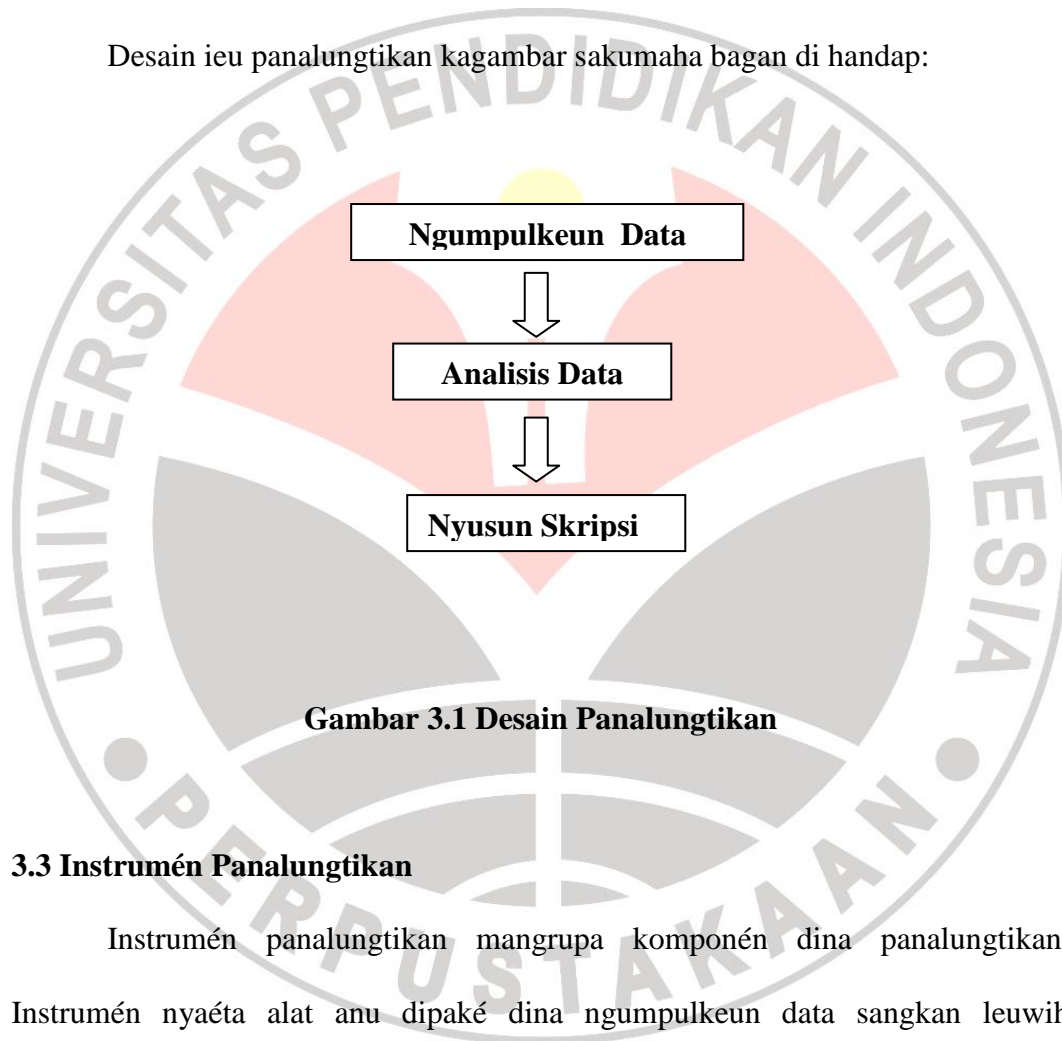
Desain ieu panalungtikan kagambar sakumaha bagan di handap:

Ngumpulkeun Data

Analisis Data

Nyusun Skripsi

Gambar 3.1 Desain Panalungtikan

3.3 Instrumén Panalungtikan

Instrumén panalungtikan mangrupa komponén dina panalungtikan. Instrumén nyaéta alat anu dipaké dina ngumpulkeun data sangkan leuwih

UNIVERSITAS PENDIDIKAN INDONESIA

PERPUSTAKAAN